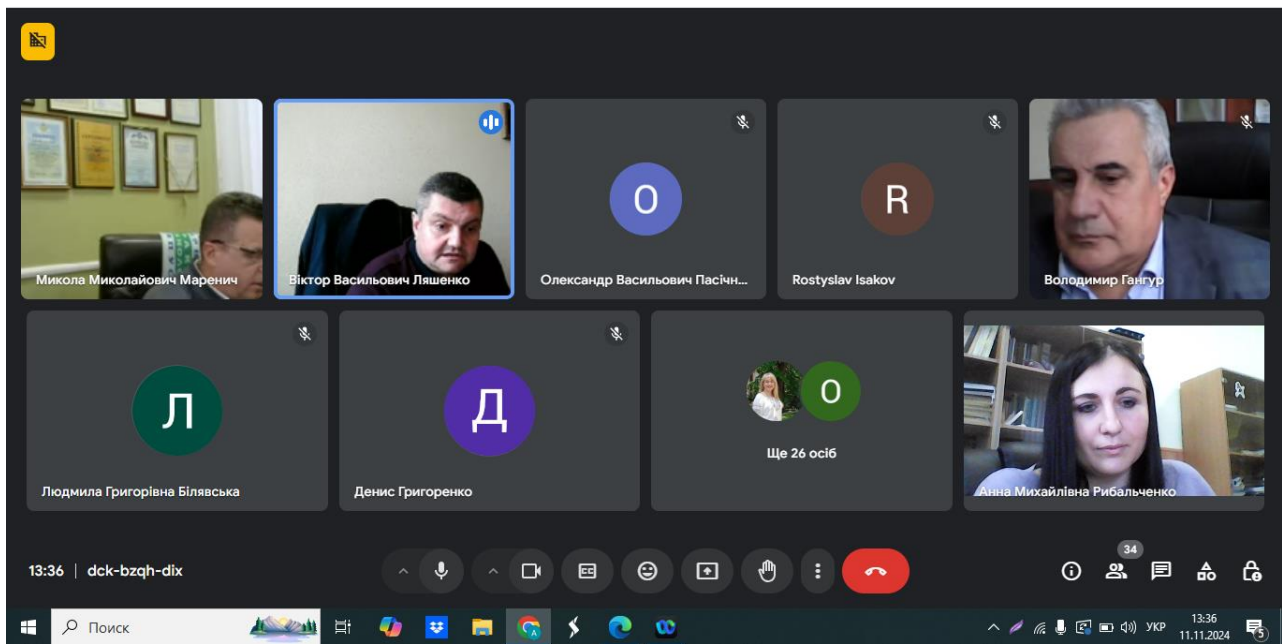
Микола Миколайович Маренич

Віктор Васильович Ляшенко

O

Олександр Васильович Пасічн...

R

Rostyslav Isakov

Володимир Гангур

Л

Людмила Григорівна Білявська

Д

Денис Григоренко

O

Ще 26 осіб

Анна Михайлівна Рибальченко

13:36 | dck-bzqh-dix

34

Поиск

УКР

13:36
11.11.2024

5